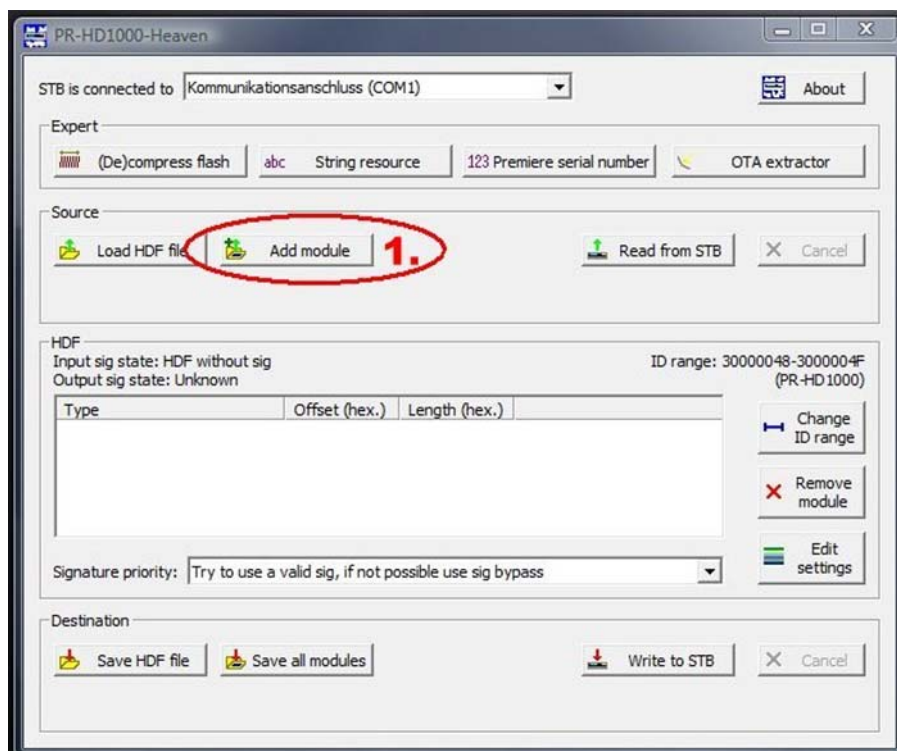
PR-HD1000-Heaven

STB is connected to Kommunikationsanschluss (COM1)

About

Expert

(De)compress flash

abc String resource

123 Premiere serial number

OTA extractor

Source

Load HDF file

Add module

1.

Read from STB

Cancel

HDF

Input sig state: HDF without sig

Output sig state: Unknown

ID range: 30000048-3000004F (PR-HD1000)

| Type | Offset (hex.) | Length (hex.) |
|---|---|---|

Change ID range

Remove module

Edit settings

Signature priority: Try to use a valid sig, if not possible use sig bypass

Destination

Save HDF file

Save all modules

Write to STB

Cancel